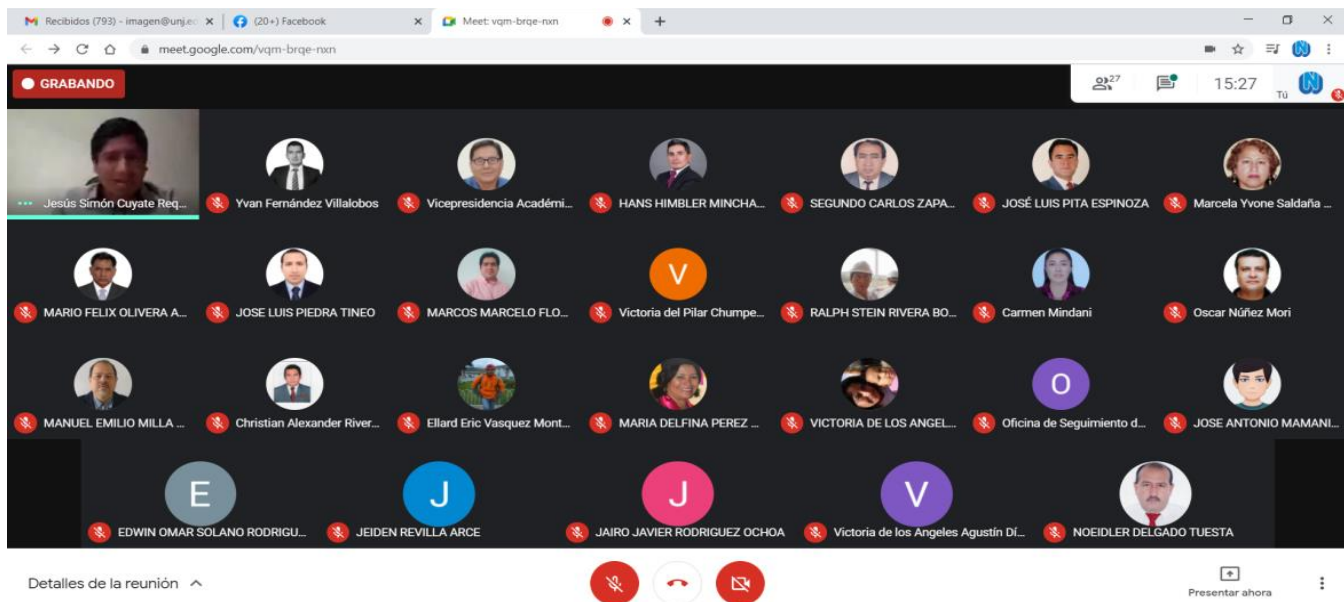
Recibidos (793) - imagen@unj.ed ×
(20+) Facebook ×
Meet: vqm-brqe-nxn ×
+

meet.google.com/vqm-brqe-nxn

GRABANDO

27
15:27
Tú

Jesús Simón Cuyate Req...
Yvan Fernández Villalobos
Vicepresidencia Académi...
HANS HIMBLER MINCHA...
SEGUNDO CARLOS ZAPA...
JOSÉ LUIS PITA ESPINOZA
Marcela Yvone Saldaña ...

MARIO FELIX OLIVERA A...
JOSE LUIS PIEDRA TINEO
MARCOS MARCELO FLO...
V
Victoria del Pilar Chumpe...
RALPH STEIN RIVERA BO...
Carmen Mindani
Oscar Núñez Mori

MANUEL EMILIO MILLA ...
Christian Alexander River...
Ellard Eric Vasquez Mont...
MARIA DELFINA PEREZ ...
VICTORIA DE LOS ANGEL...
O
Oficina de Seguimiento d...
JOSE ANTONIO MAMANI...

E
EDWIN OMAR SOLANO RODRIGU...
J
JEIDEN REVILLA ARCE
J
JAIRO JAVIER RODRIGUEZ OCHOA
V
Victoria de los Angeles Agustín Dí...
NOEIDLER DELGADO TUESTA

Detalles de la reunión ^
Presentar ahora